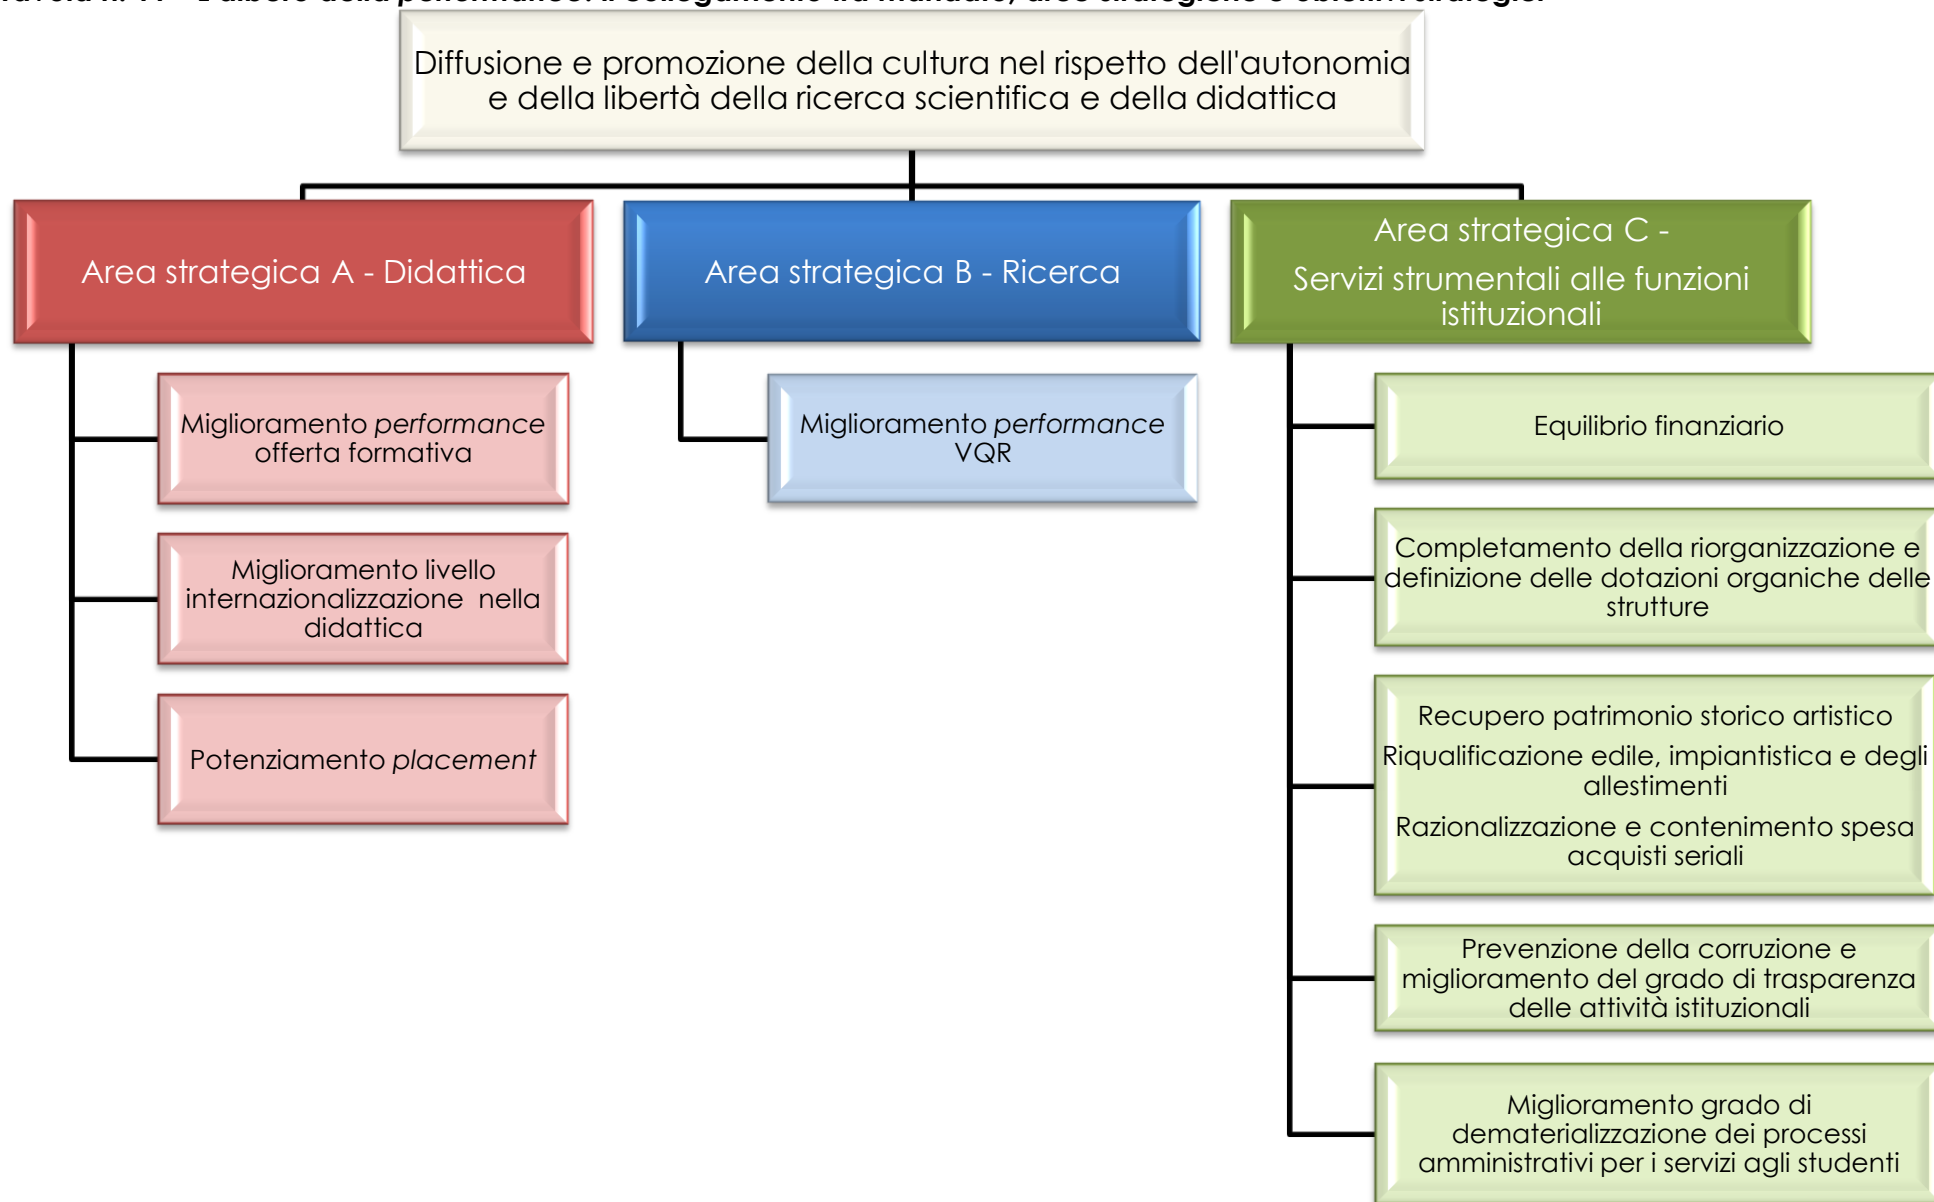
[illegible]

Diffusione e promozione della cultura nel rispetto dell'autonomia e della libertà della ricerca scientifica e della didattica

Area strategica A - Didattica

Area strategica B - Ricerca

Area strategica C - Servizi strumentali alle funzioni istituzionali

Miglioramento *performance* offerta formativa

Miglioramento livello internazionalizzazione nella didattica

Potenziamento *placement*

Miglioramento *performance* VQR

Equilibrio finanziario

Completamento della riorganizzazione e definizione delle dotazioni organiche delle strutture

Recupero patrimonio storico artistico

Riqualificazione edile, impiantistica e degli allestimenti

Razionalizzazione e contenimento spesa acquisti seriali

Prevenzione della corruzione e miglioramento del grado di trasparenza delle attività istituzionali

Miglioramento grado di dematerializzazione dei processi amministrativi per i servizi agli studenti